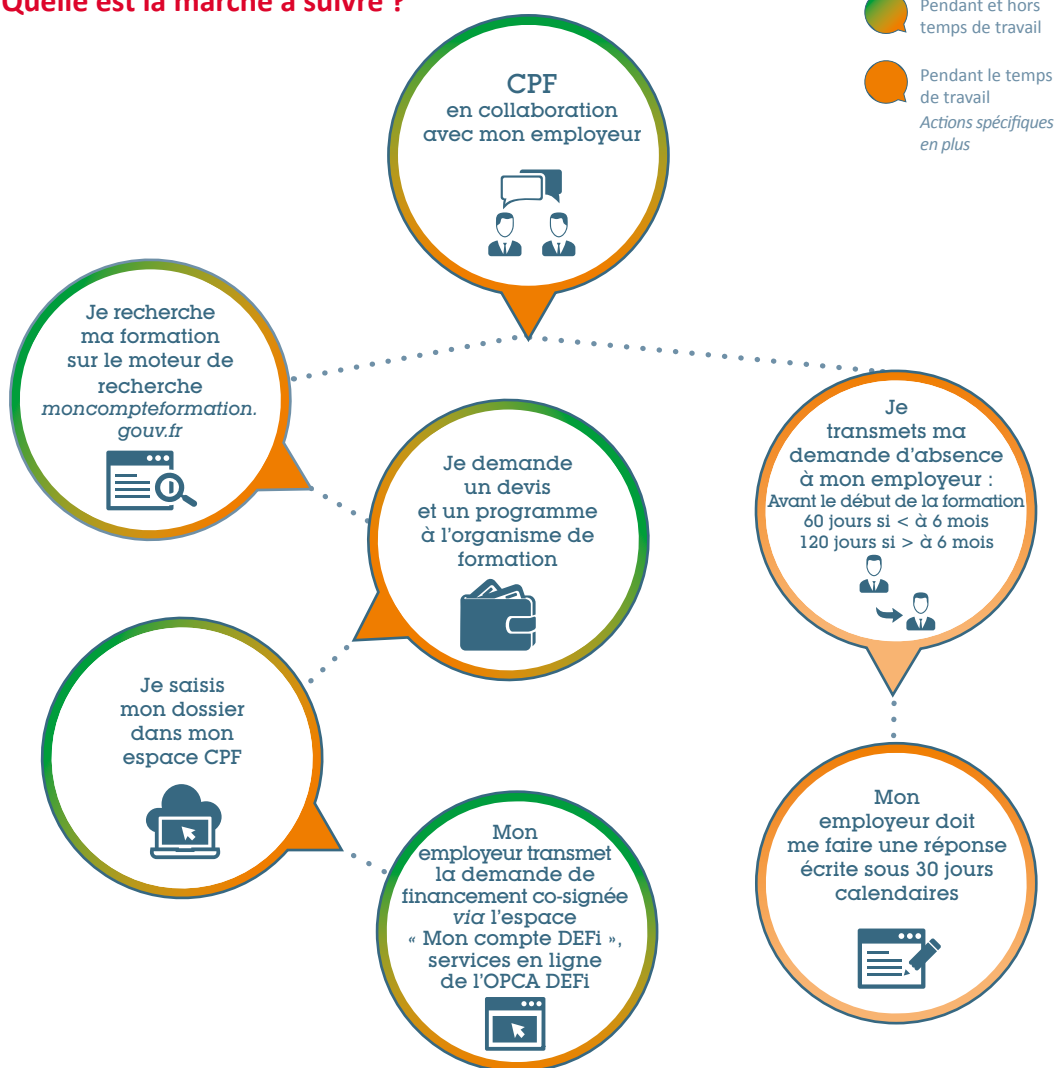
Quelle est la marche à suivre ?

Pendant et hors temps de travail

Pendant le temps de travail
*Actions spécifiques en plus*

CPF
en collaboration avec mon employeur

Je recherche ma formation sur le moteur de recherche *moncompteformation.gouv.fr*

Je demande un devis et un programme à l'organisme de formation

Je transmets ma demande d'absence à mon employeur :
Avant le début de la formation
60 jours si < à 6 mois
120 jours si > à 6 mois

Je saisis mon dossier dans mon espace CPF

Mon employeur transmet la demande de financement co-signée *via* l'espace « Mon compte DEFi », services en ligne de l'OPCA DEFi

Mon employeur doit me faire une réponse écrite sous 30 jours calendaires